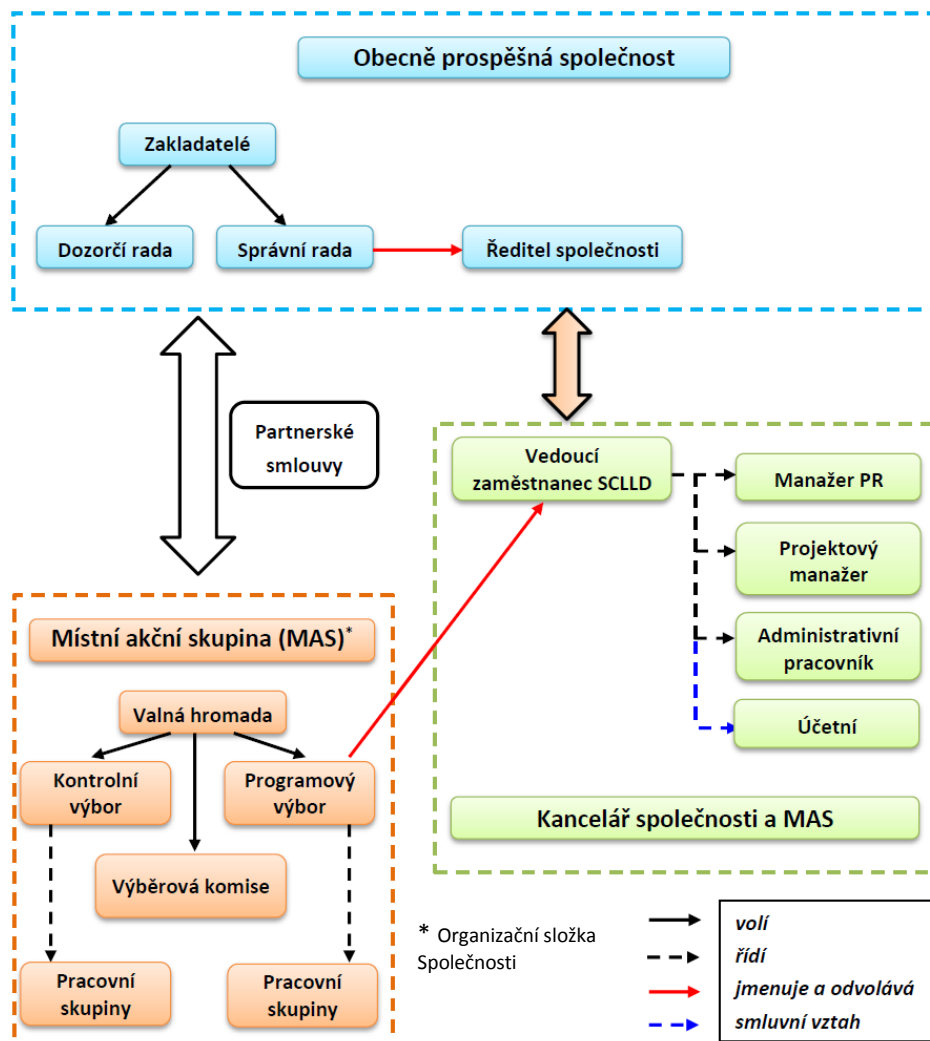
Obecně prospěšná společnost

Zakladatelé

Dozorčí rada

Správní rada

Ředitel společnosti

Partnerské smlouvy

Vedoucí zaměstnanec SCLLD

Manažer PR

Projektový manažer

Administrativní pracovník

Účetní

Kancelář společnosti a MAS

Místní akční skupina (MAS)*

Valná hromada

Kontrolní výbor

Programový výbor

Výběrová komise

Pracovní skupiny

Pracovní skupiny

* Organizační složka Společnosti

| | |
|---|---|
| → | volí |
| - - → | řídí |
| → | jmenuje a odvolává |
| - - → | smluvní vztah |